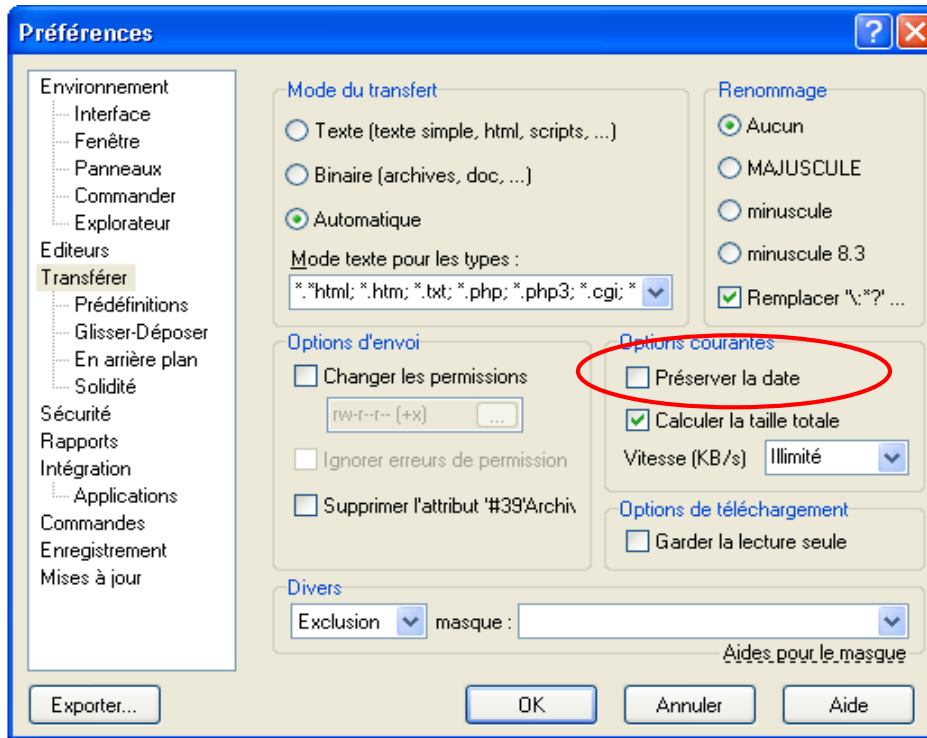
Préférences

Environnement
Interface
Fenêtre
Panneaux
Commander
Explorateur
Editeurs
Transférer
Prédéfinitions
Glisser-Déposer
En arrière plan
Solidité
Sécurité
Rapports
Intégration
Applications
Commandes
Enregistrement
Mises à jour

Mode du transfert
Texte (texte simple, html, scripts, ...)
Binaire (archives, doc, ...)
Automatique
Mode texte pour les types :
*.*html; *.htm; *.txt; *.php; *.php3; *.cgi; *

Renommage
Aucun
MAJUSCULE
minuscule
minuscule 8.3
Remplacer '\:*?' ...

Options d'envoi
Changer les permissions
rw-r--r-- (+x)
...
Ignorer erreurs de permission
Supprimer l'attribut '#39'Archiv

Options courantes
Préserver la date
Calculer la taille totale
Vitesse (KB/s)
Illimité

Options de téléchargement
Garder la lecture seule

Divers
Exclusion
masque :
Aides pour le masque

Exporter...
OK
Annuler
Aide